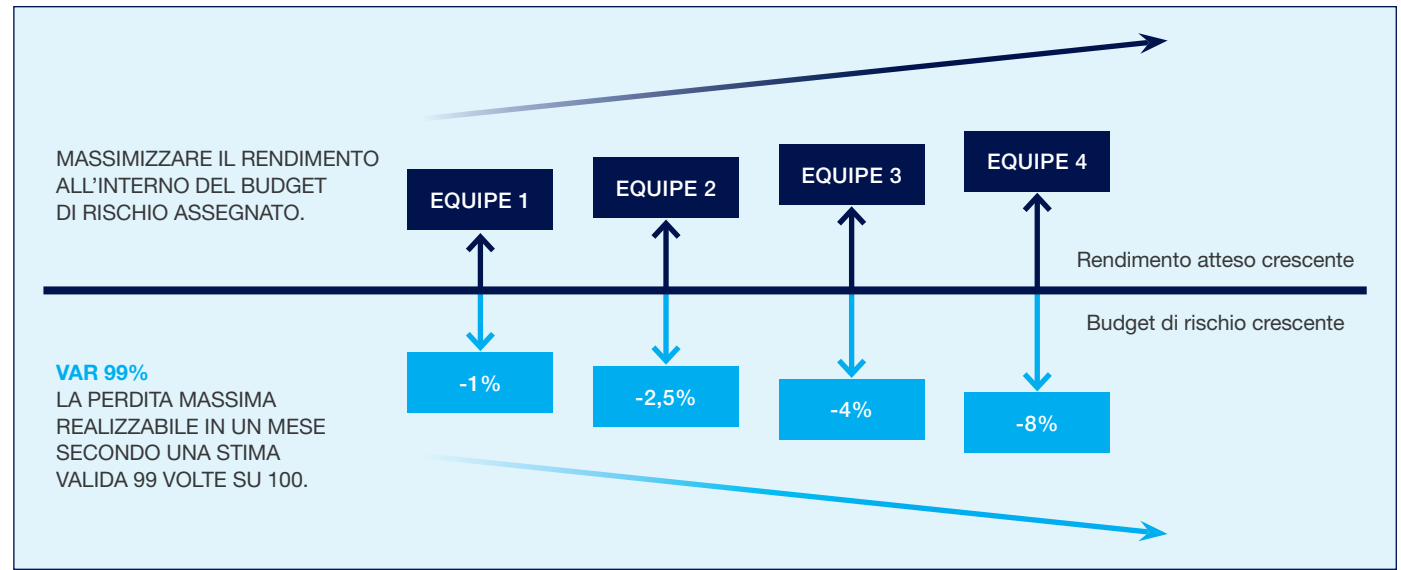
MASSIMIZZARE IL RENDIMENTO ALL'INTERNO DEL BUDGET DI RISCHIO ASSEGNATO.

EQUIPE 1

EQUIPE 2

EQUIPE 3

EQUIPE 4

Rendimento atteso crescente

Budget di rischio crescente

VAR 99%
LA PERDITA MASSIMA REALIZZABILE IN UN MESE SECONDO UNA STIMA VALIDA 99 VOLTE SU 100.

-1%

-2,5%

-4%

-8%